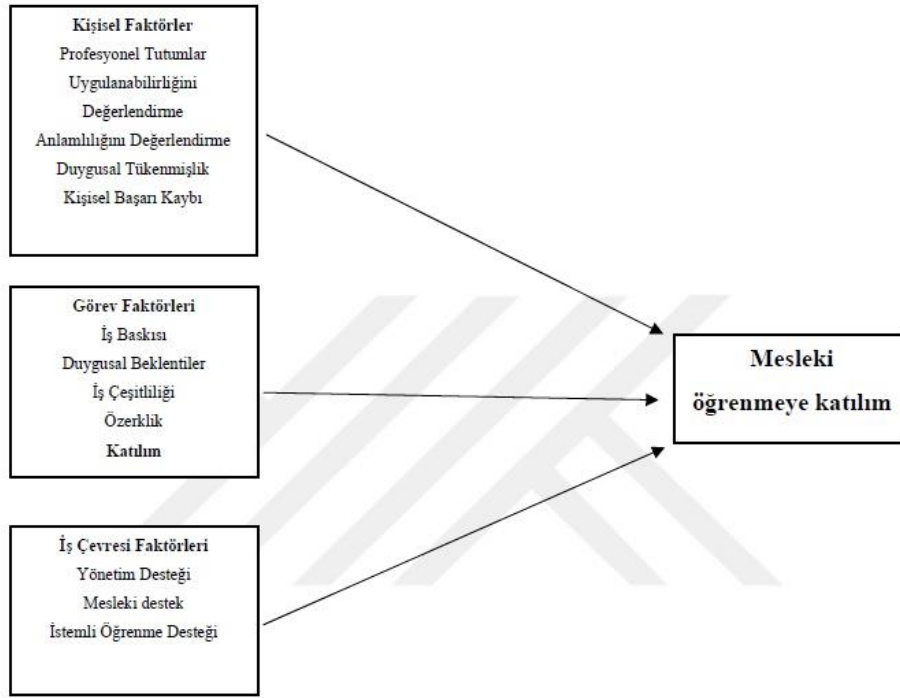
Kişisel Faktörler
Profesyonel Tutumlar
Uygulanabilirliğini
Değerlendirme
Anlamlılığını Değerlendirme
Duygusal Tükenmişlik
Kişisel Başarı Kaybı

Görev Faktörleri
İş Baskısı
Duygusal Beklentiler
İş Çeşitliliği
Özerklik
Katılım

İş Çevresi Faktörleri
Yönetim Desteği
Mesleki destek
İstemli Öğrenme Desteği

Mesleki
öğrenmeye katılım